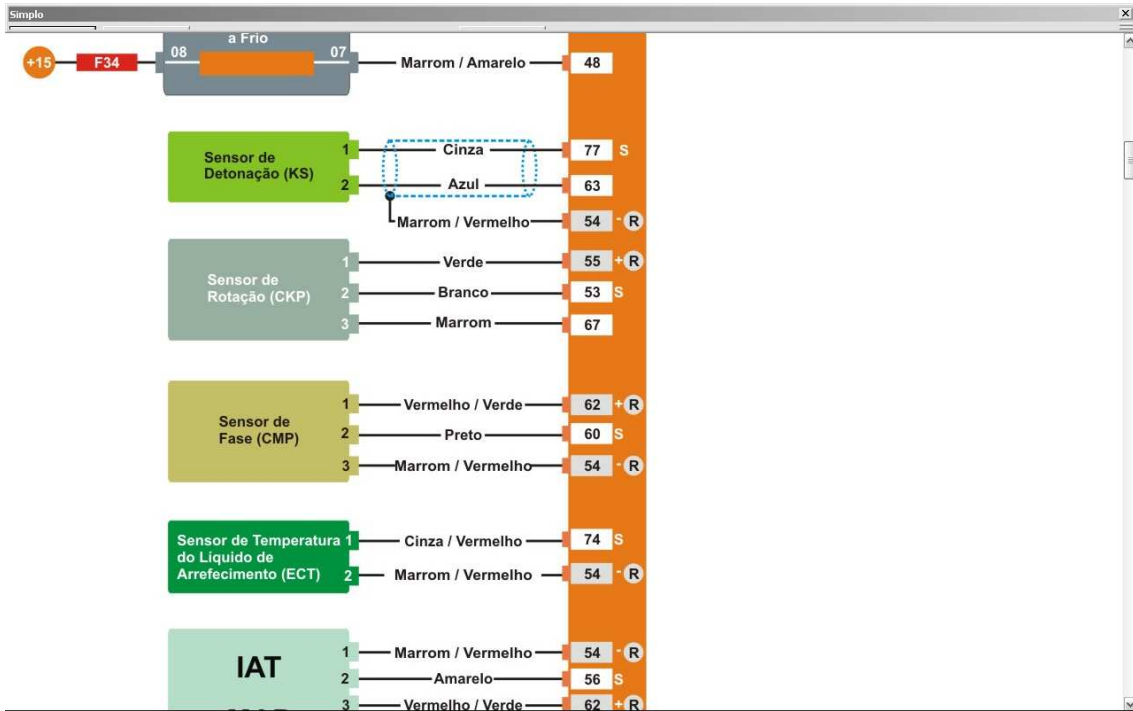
Simplo

+15 F34 08 a Frio 07 Marrom / Amarelo 48

Sensor de Detonação (KS)
1 Cinza 77 S
2 Azul 63
Marrom / Vermelho 54 - R

Sensor de Rotação (CKP)
1 Verde 55 + R
2 Branco 53 S
3 Marrom 67

Sensor de Fase (CMP)
1 Vermelho / Verde 62 + R
2 Preto 60 S
3 Marrom / Vermelho 54 - R

Sensor de Temperatura do Liquido de Arrefecimento (ECT)
1 Cinza / Vermelho 74 S
2 Marrom / Vermelho 54 - R

IAT
1 Marrom / Vermelho 54 - R
2 Amarelo 56 S
3 Vermelho / Verde 62 + R